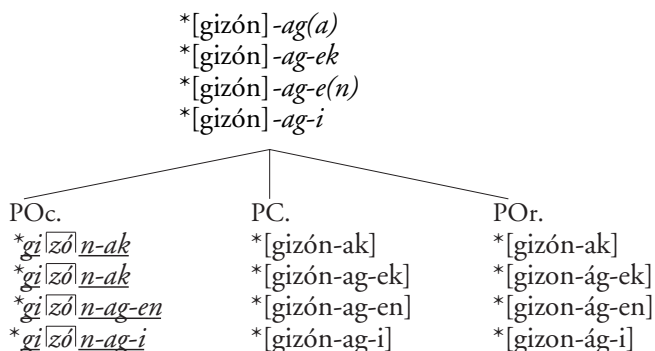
*[gizón]-*ag(a)*
*[gizón]-*ag-ek*
*[gizón]-*ag-e(n)*
*[gizón]-*ag-i*

POc.
**gi zó n-ak*
**gi zó n-ak*
**gi zó n-ag-en*
**gi zó n-ag-i*

PC.
*[gizón-ak]
*[gizón-ag-ek]
*[gizón-ag-en]
*[gizón-ag-i]

POr.
*[gizón-ak]
*[gizon-ág-ek]
*[gizon-ág-en]
*[gizon-ág-i]